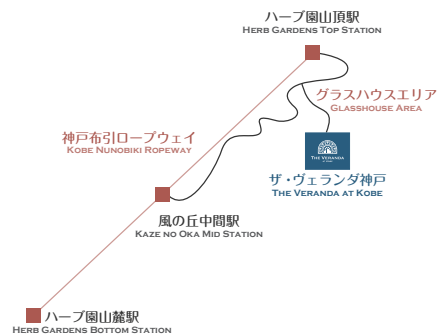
ハーブ園山頂駅
Herb Gardens Top Station

グラスハウスエリア
Glasshouse Area

神戸布引ロープウェイ
Kobe Nunobiki Ropeway

The Veranda

ザ・ヴェランダ神戸
The Veranda at Kobe

風の丘中間駅
Kaze no Oka Mid Station

ハーブ園山麓駅
Herb Gardens Bottom Station